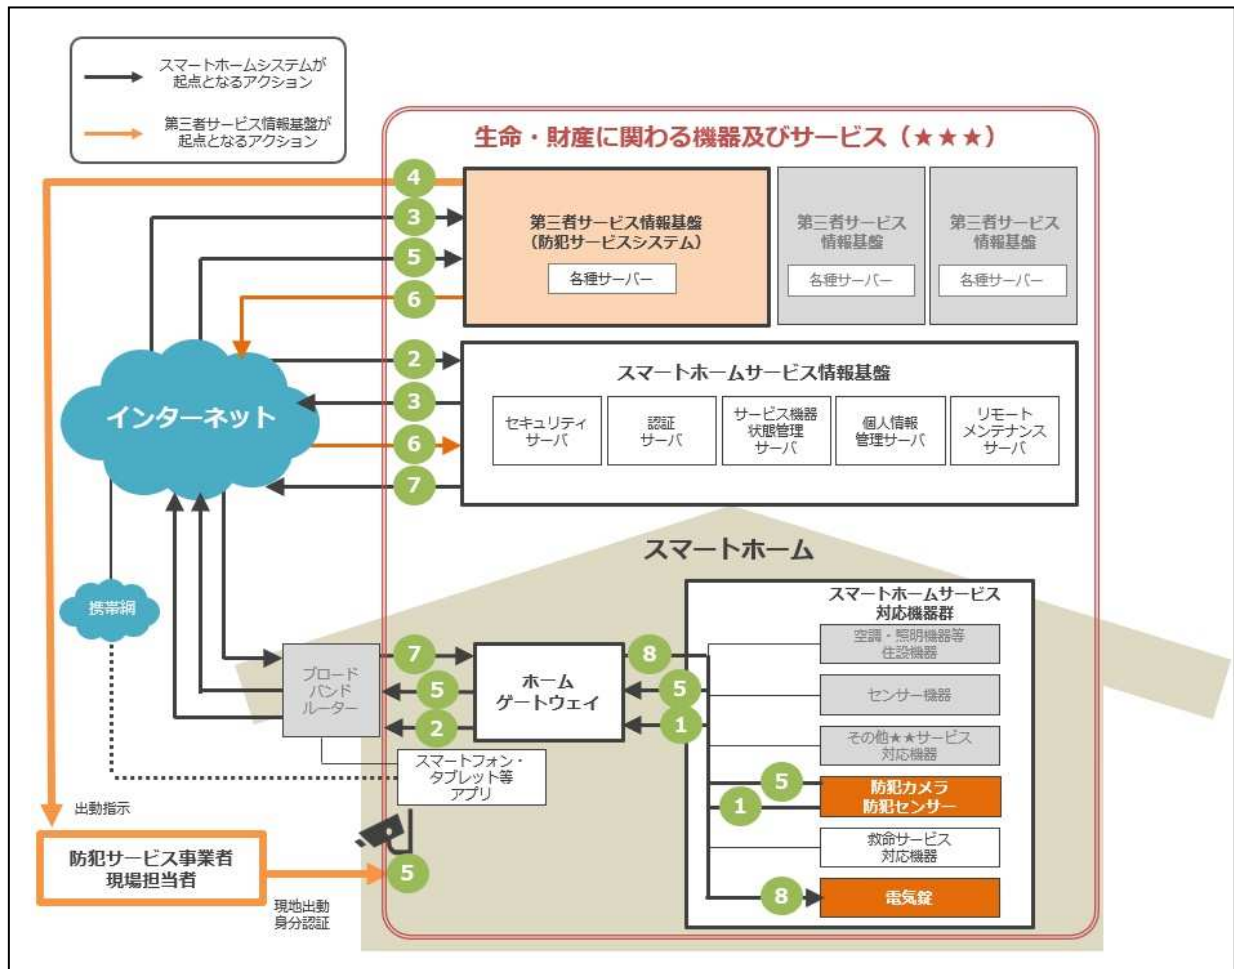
スマートホームシステムが起点となるアクション

第三者サービス情報基盤が起点となるアクション

生命・財産に関わる機器及びサービス（★★★）

4
3
5
6

第三者サービス情報基盤
（防犯サービスシステム）
各種サーバー

第三者サービス情報基盤
各種サーバー

第三者サービス情報基盤
各種サーバー

2
3
6
7

インターネット

スマートホームサービス情報基盤

セキュリティサーバ

認証サーバ

サービス機器状態管理サーバ

個人情報管理サーバ

リモートメンテナンスサーバ

スマートホーム

携帯網

スマートホームサービス対応機器群

空調・照明機器等住設機器

センサー機器

その他★★サービス対応機器

防犯カメラ
防犯センサー

救命サービス対応機器

電気錠

ブロードバンドルーター

7
5
2

ホームゲートウェイ

8
5
1

5
1
8

スマートフォン・タブレット等アプリ

出動指示

防犯サービス事業者
現場担当者

5

現地出動
身分認証